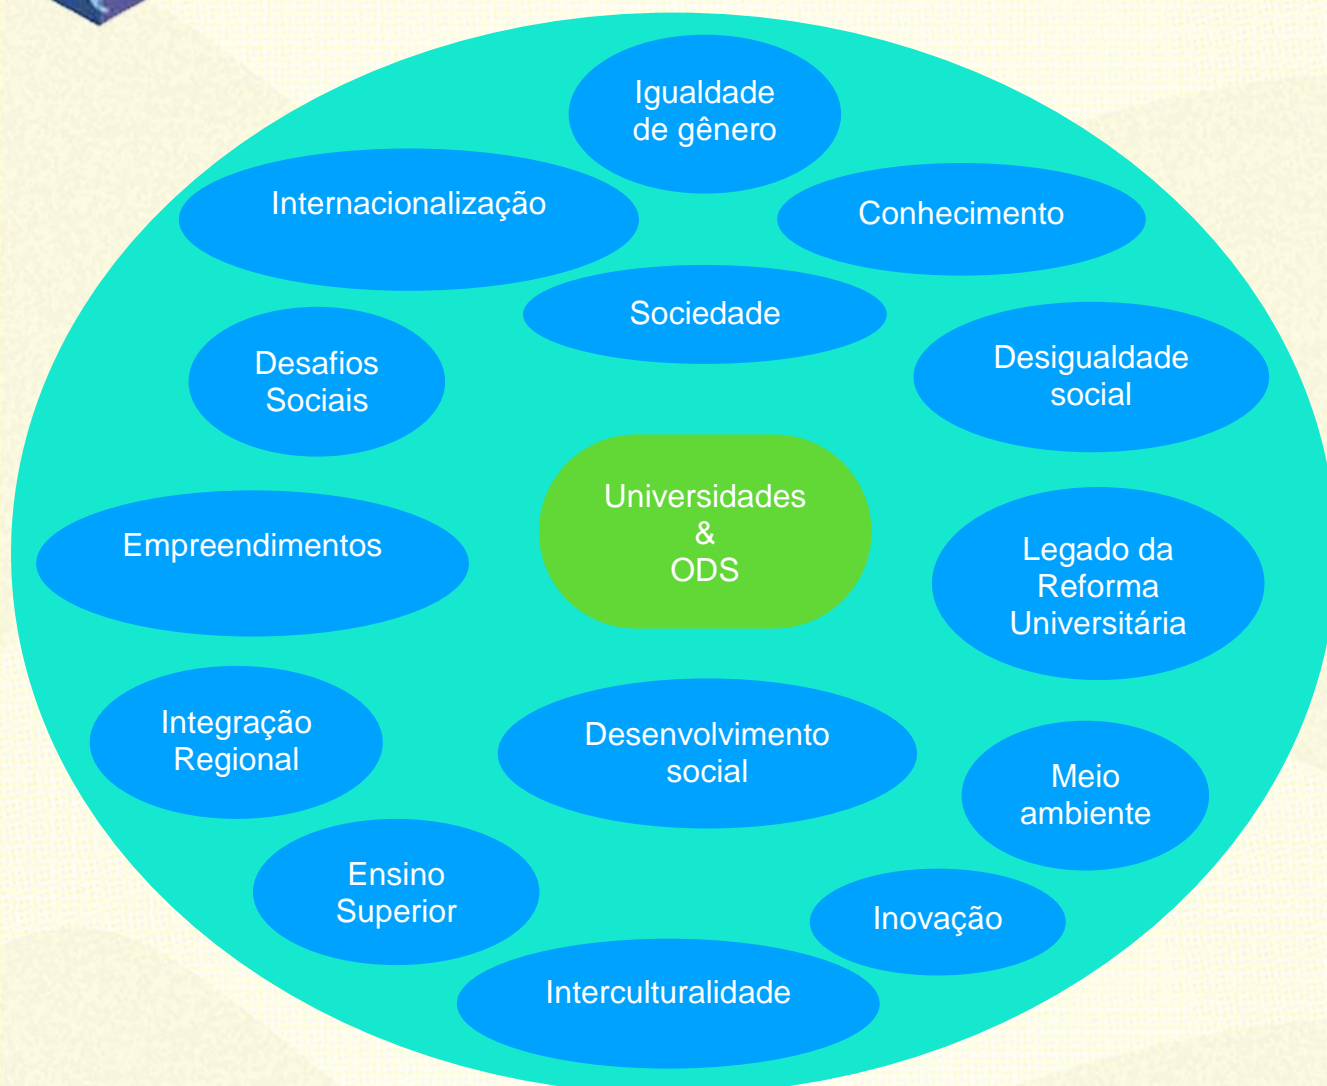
Igualdade de gênero

Internacionalização

Conhecimento

Sociedade

Desafios Sociais

Desigualdade social

Universidades & ODS

Empreendimentos

Legado da Reforma Universitária

Integração Regional

Desenvolvimento social

Meio ambiente

Ensino Superior

Inovação

Interculturalidade